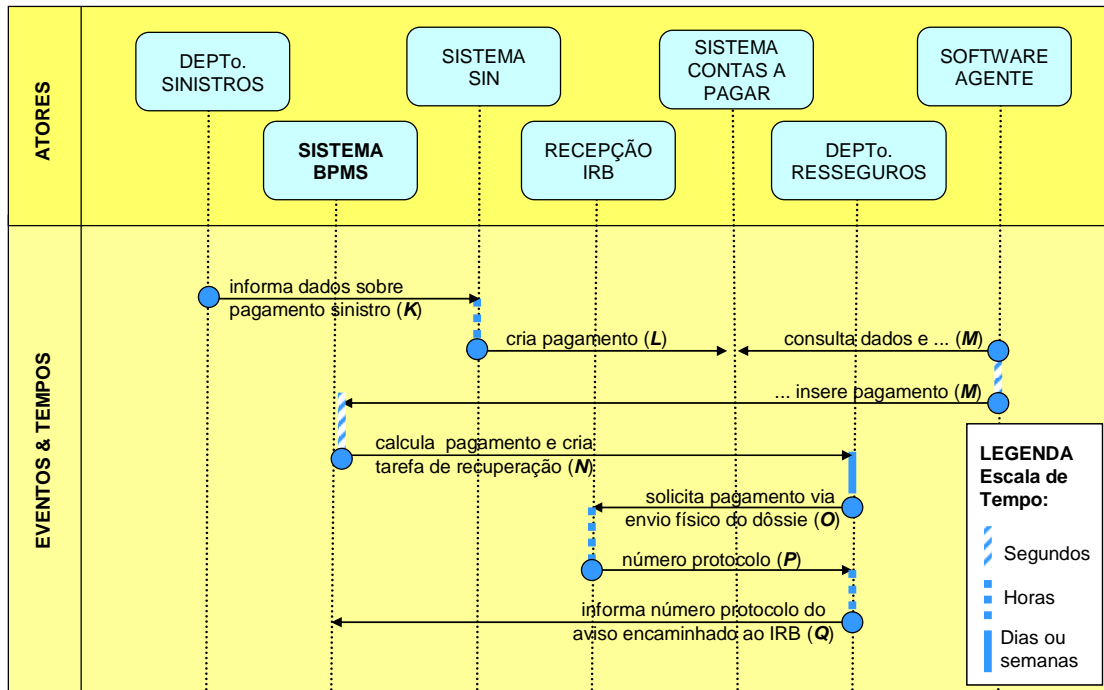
ATORES

DEPTo. SINISTROS

SISTEMA SIN

SISTEMA CONTAS A PAGAR

SOFTWARE AGENTE

SISTEMA BPMS

RECEPÇÃO IRB

DEPTo. RESSEGUROS

EVENTOS & TEMPOS

informa dados sobre pagamento sinistro (*K*)

cria pagamento (*L*)

consulta dados e ... (*M*)

... insere pagamento (*M*)

calcula pagamento e cria tarefa de recuperação (*N*)

solicita pagamento via envio físico do dôssie (*O*)

número protocolo (*P*)

informa número protocolo do aviso encaminhado ao IRB (*Q*)

LEGENDA
Escala de Tempo:

Segundos

Horas

Dias ou semanas